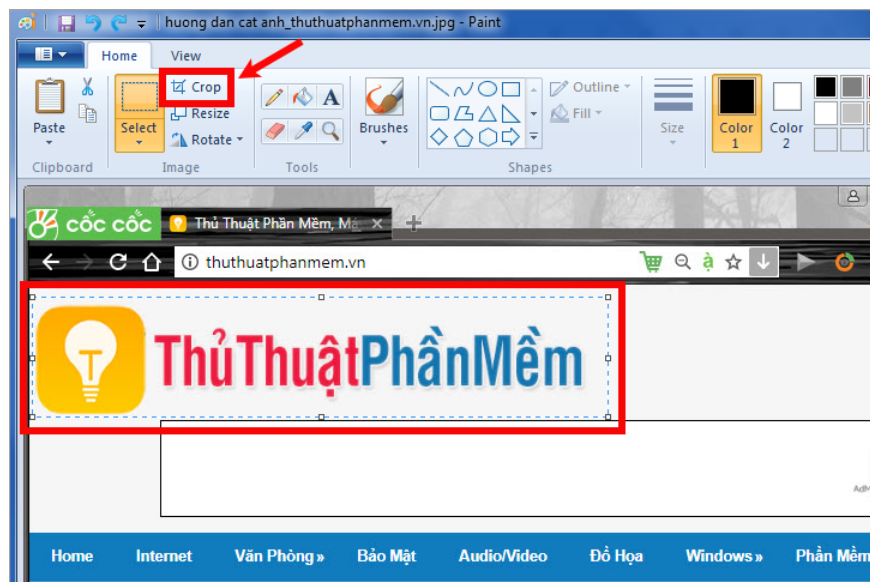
huong dan cat anh_thuthuatphanmem.vn.jpg - Paint

Home View

Paste
Clipboard

Select
Crop
Resize
Rotate
Image

Tools

Brushes

Outline
Fill
Shapes

Size

Color 1

Color 2

cốc cốc
Thủ Thuật Phần Mềm, Mẹ
thuthuatphanmem.vn

ThủThuậtPhầnMềm

Home Internet Văn Phòng» Bảo Mật Audio/Video Đồ Họa Windows» Phần Mềm